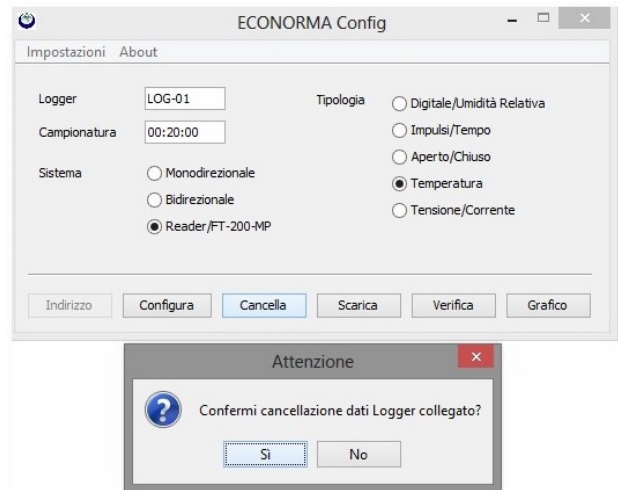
ECONORMA Config

Impostazioni About

Logger LOG-01
Campionatura 00:20:00
Sistema
Monodirezionale
Bidirezionale
Reader/FT-200-MP

Tipologia
Digitale/Umidità Relativa
Impulsi/Tempo
Aperto/Chiuso
Temperatura
Tensione/Corrente

Indirizzo Configura Cancella Scarica Verifica Grafico

Attenzione
Confermi cancellazione dati Logger collegato?
Sì No